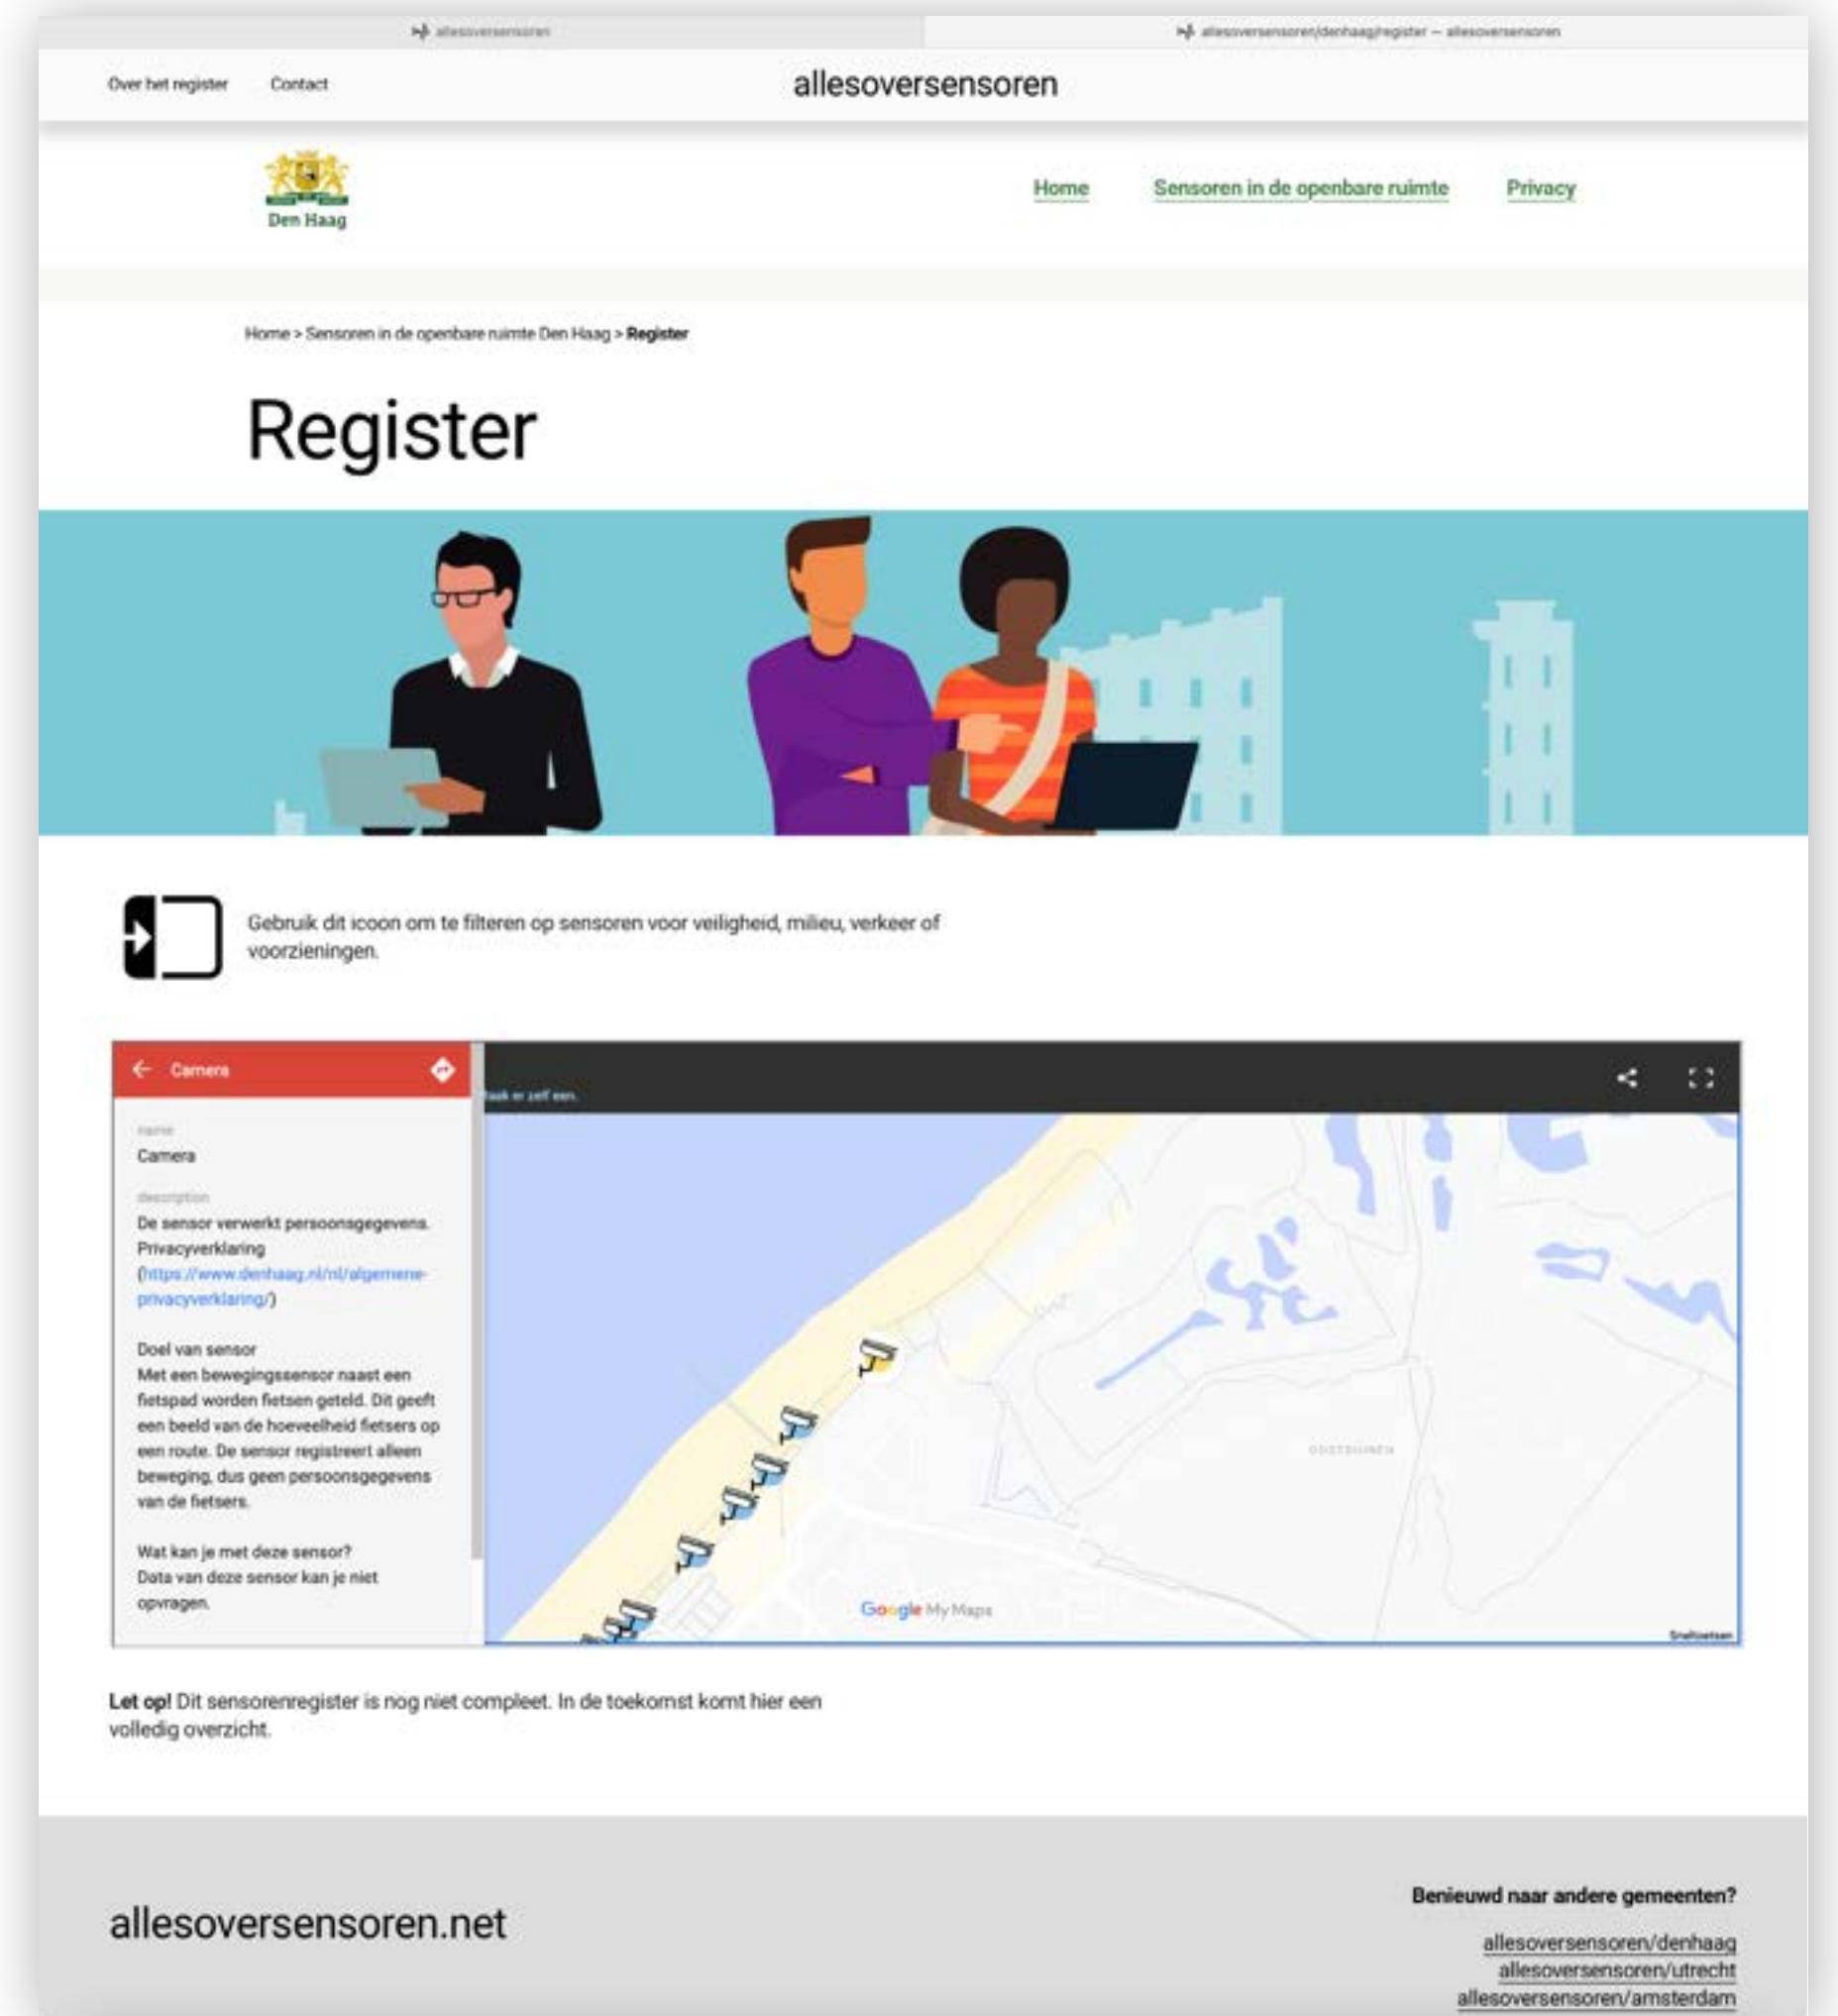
allesoversensoren

allesoversensoren/denhaag/register — allesoversensoren

Over het register Contact

allesoversensoren

Den Haag

Home Sensoren in de openbare ruimte Privacy

Home > Sensoren in de openbare ruimte Den Haag > **Register**

# Register

Gebruik dit icoon om te filteren op sensoren voor veiligheid, milieu, verkeer of voorzieningen.

Camera

name
Camera

description
De sensor verwerkt persoonsgegevens. Privacyverklaring (https://www.denhaag.nl/nl/algemene-privacyverklaring/)

Doel van sensor
Met een bewegingssensor naast een fietspad worden fietsen geteld. Dit geeft een beeld van de hoeveelheid fietsers op een route. De sensor registreert alleen beweging, dus geen persoonsgegevens van de fietsers.

Wat kan je met deze sensor?
Data van deze sensor kan je niet opvragen.

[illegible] zelf een.

OOSTDUINEN

Google My Maps

Sneltoetsen

**Let op!** Dit sensorenregister is nog niet compleet. In de toekomst komt hier een volledig overzicht.

allesoversensoren.net

**Benieuwd naar andere gemeenten?**

allesoversensoren/denhaag
allesoversensoren/utrecht
allesoversensoren/amsterdam